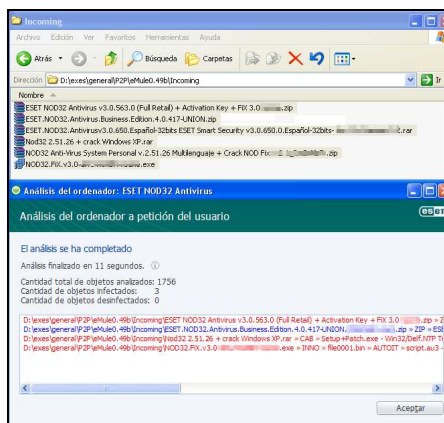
Incoming

Archivo Edición Ver Favoritos Herramientas Ayuda

Atrás Búsqueda Carpetas

Dirección D:\exes\general\P2P\eMule0.49b\Incoming

Ir

Nombre

ESET NOD32 Antivirus v3.0.563.0 (Full Retail) + Activation Key + FIX 3.0 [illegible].zip
ESET.NOD32.Antivirus.Business.Edition.4.0.417-UNION.zip
ESET.NOD32.Antivirus3.0.650.Español-32bits ESET Smart Security v3.0.650.0.Español-32bits-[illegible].rar
Nod32 2.51.26 + crack Windows XP.rar
NOD32 Anti-Virus System Personal v.2.51.26 Multilenguaje + Crack NOD Fix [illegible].zip
NOD32.FIX.v3.0-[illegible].exe

Análisis del ordenador: ESET NOD32 Antivirus

Análisis del ordenador a petición del usuario

eset

El análisis se ha completado

Análisis finalizado en 11 segundos.

Cantidad total de objetos analizados: 1756
Cantidad de objetos infectados: 3
Cantidad de objetos desinfectados: 0

D:\exes\general\P2P\eMule0.49b\Incoming\ESET NOD32 Antivirus v3.0.563.0 (Full Retail) + Activation Key + FIX 3.0 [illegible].zip » Z
D:\exes\general\P2P\eMule0.49b\Incoming\ESET.NOD32.Antivirus.Business.Edition.4.0.417-UNION.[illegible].zip » ZIP » ESE
D:\exes\general\P2P\eMule0.49b\Incoming\Nod32 2.51.26 + crack Windows XP.rar » CAB » Setup+Patch.exe - Win32/Delf.NTP T
D:\exes\general\P2P\eMule0.49b\Incoming\NOD32.FIX.v3.0-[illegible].exe » INNO » file0001.bin » AUTOIT » script.au3 -

Aceptar